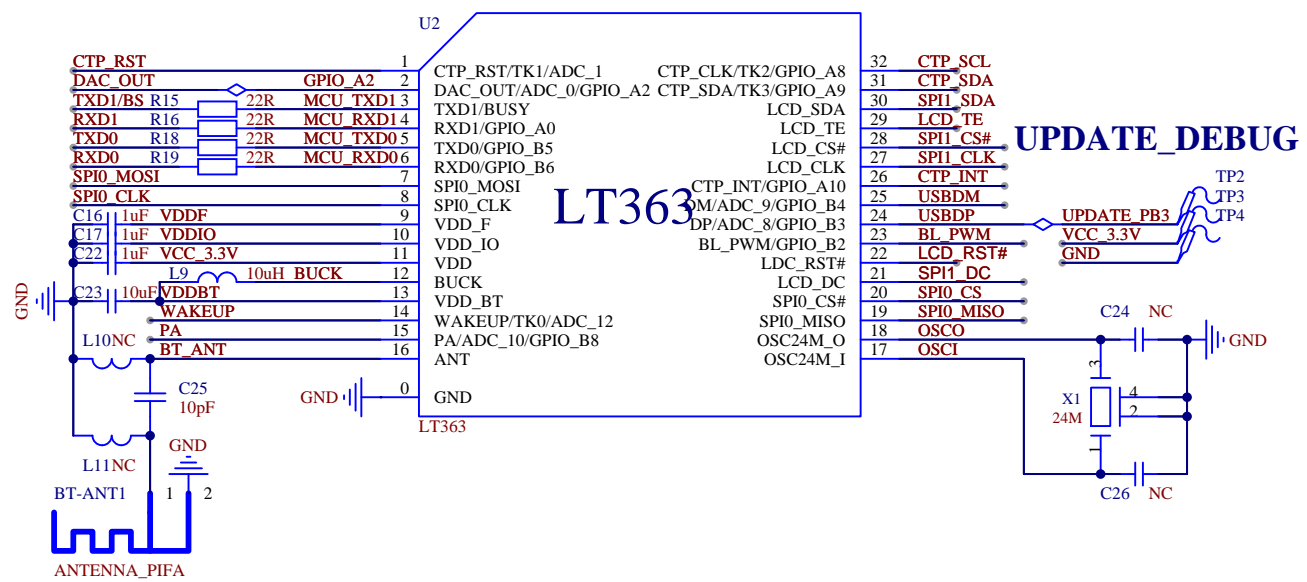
U2

CTP_RST
DAC_OUT
TXD1/BS
RXD1
TXD0
RXD0
SPI0_MOSI
SPI0_CLK

GPIO_A2
R15 22R MCU_TXD1
R16 22R MCU_RXD1
R18 22R MCU_TXD0
R19 22R MCU_RXD0

C16 1uF VDDF
C17 1uF VDDIO
C22 1uF VCC_3.3V
L9 10uH BUCK
GND
C23 10uF VDDBT
WAKEUP
PA
L10NC
BT_ANT
C25
10pF
L11NC
GND
BT-ANT1
1 2
ANTENNA_PIFA

1 CTP_RST/TK1/ADC_1
2 DAC_OUT/ADC_0/GPIO_A2
3 TXD1/BUSY
4 RXD1/GPIO_A0
5 TXD0/GPIO_B5
6 RXD0/GPIO_B6
7 SPI0_MOSI
8 SPI0_CLK
9 VDD_F
10 VDD_IO
11 VDD
12 BUCK
13 VDD_BT
14 WAKEUP/TK0/ADC_12
15 PA/ADC_10/GPIO_B8
16 ANT
GND 0 GND

LT363

CTP_CLK/TK2/GPIO_A8 32
CTP_SDA/TK3/GPIO_A9 31
LCD_SDA 30
LCD_TE 29
LCD_CS# 28
LCD_CLK 27
CTP_INT/GPIO_A10 26
DM/ADC_9/GPIO_B4 25
DP/ADC_8/GPIO_B3 24
BL_PWM/GPIO_B2 23
LDC_RST# 22
LCD_DC 21
SPI0_CS# 20
SPI0_MISO 19
OSC24M_O 18
OSC24M_I 17

LT363

CTP_SCL
CTP_SDA
SPI1_SDA
LCD_TE
SPI1_CS#
SPI1_CLK
CTP_INT
USBDM
USBDP
BL_PWM
LCD_RST#
SPI1_DC
SPI0_CS
SPI0_MISO
OSCO
OSCI

UPDATE_DEBUG

UPDATE_PB3
VCC_3.3V
GND
TP2
TP3
TP4

C24 NC
GND
X1
24M
3 4 2 1
C26 NC